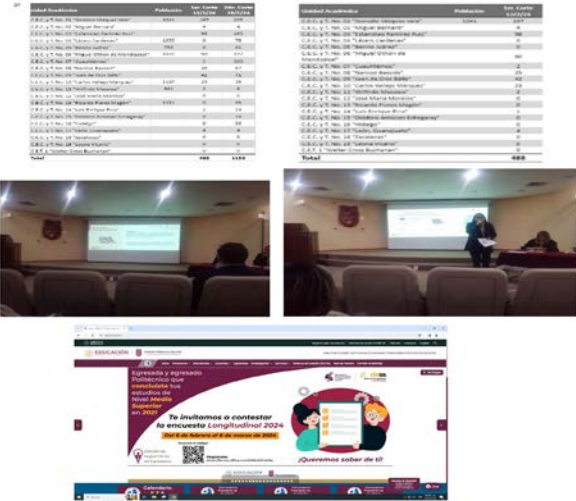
| Unidad Académica | Población | 1er. Corte 12/2/24 | 2do. Corte 19/2/24 |
|---|---|---|---|
| C.E.C. y T. No. 01 "Gonzalo Vázquez Vela" | | 245 | 376 |
| C.E.C. y T. No. 02 "Miguel Bernard" | | 4 | 6 |
| C.E.C. y T. No. 03 "Estanislao Ramírez Ruiz" | | 86 | 145 |
| C.E.C. y T. No. 04 "Lázaro Cárdenas" | | 0 | 78 |
| C.E.C. y T. No. 05 "Benito Juárez" | | 0 | 61 |
| C.E.C. y T. No. 06 "Miguel Othón de Mendizábal" | | 90 | 111 |
| C.E.C. y T. No. 07 "Cuauhtémoc" | | 0 | 253 |
| C.E.C. y T. No. 08 "Narciso Bassols" | | 25 | 57 |
| C.E.C. y T. No. 09 "Juan de Dios Bátiz" | | 42 | 71 |
| C.E.C. y T. No. 10 "Carlos Vallejo Márquez" | | 23 | 28 |
| C.E.C. y T. No. 11 "Wilfrido Massieu" | | 3 | 3 |
| C.E.C. y T. No. 12 "José María Morelos" | | 0 | 0 |
| C.E.C. y T. No. 13 "Ricardo Flores Magón" | | 0 | 19 |
| C.E.C. y T. No. 14 "Luis Enrique Erro" | | 1 | 13 |
| C.E.C. y T. No. 15 "Diódoro Antúnez Echegaray" | | 0 | 19 |
| C.E.C. y T. No. 16 "Hidalgo" | | 0 | 5 |
| C.E.C. y T. No. 17 "León, Guanajuato" | | 4 | 4 |
| C.E.C. y T. No. 18 "Zacatecas" | | 0 | 0 |
| C.E.C. y T. No. 19 "Leona Vicario" | | 0 | 0 |
| C.E.T. 1 "Walter Cross Buchanan" | | 0 | 0 |
| Total | | 488 | 1150 |

| Unidad Académica | Población | 1er. Corte 12/2/24 |
|---|---|---|
| C.E.C. y T. No. 01 "Gonzalo Vázquez Vela" | | 245 |
| C.E.C. y T. No. 02 "Miguel Bernard" | | 4 |
| C.E.C. y T. No. 03 "Estanislao Ramírez Ruiz" | | 86 |
| C.E.C. y T. No. 04 "Lázaro Cárdenas" | | 0 |
| C.E.C. y T. No. 05 "Benito Juárez" | | 0 |
| C.E.C. y T. No. 06 "Miguel Othón de Mendizábal" | | 90 |
| C.E.C. y T. No. 07 "Cuauhtémoc" | | 0 |
| C.E.C. y T. No. 08 "Narciso Bassols" | | 25 |
| C.E.C. y T. No. 09 "Juan de Dios Bátiz" | | 42 |
| C.E.C. y T. No. 10 "Carlos Vallejo Márquez" | | 23 |
| C.E.C. y T. No. 11 "Wilfrido Massieu" | | 3 |
| C.E.C. y T. No. 12 "José María Morelos" | | 0 |
| C.E.C. y T. No. 13 "Ricardo Flores Magón" | | 0 |
| C.E.C. y T. No. 14 "Luis Enrique Erro" | | 1 |
| C.E.C. y T. No. 15 "Diódoro Antúnez Echegaray" | | 0 |
| C.E.C. y T. No. 16 "Hidalgo" | | 0 |
| C.E.C. y T. No. 17 "León, Guanajuato" | | 4 |
| C.E.C. y T. No. 18 "Zacatecas" | | 0 |
| C.E.C. y T. No. 19 "Leona Vicario" | | 0 |
| C.E.T. 1 "Walter Cross Buchanan" | | 0 |
| Total | | 488 |

EDUCACIÓN

Egresada y egresado Politécnico que concluiste tus estudios de Nivel Medio Superior en 2021

Te invitamos a contestar la encuesta Longitudinal 2024

Del 6 de febrero al 8 de marzo de 2024

¡Queremos saber de ti!

Calendario